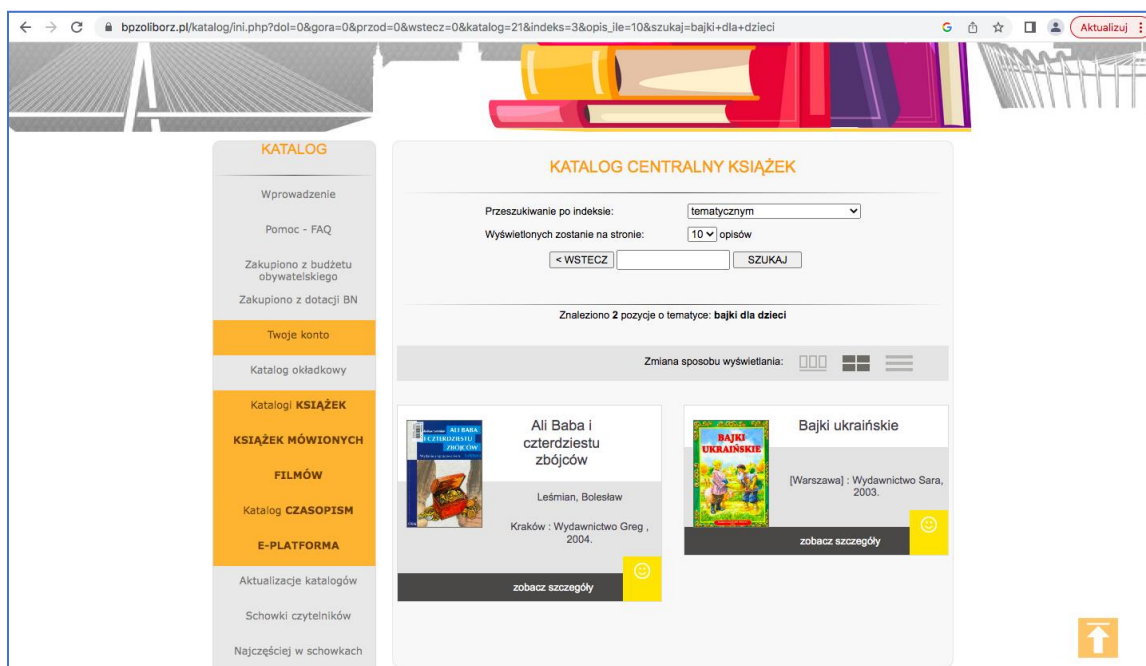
bpzoliborz.pl/katalog/ini.php?dol=0&gora=0&przod=0&wstecz=0&katalog=21&indeks=3&opis_ile=10&szukaj=bajki+dla+dzieci

Aktualizuj

KATALOG

Wprowadzenie

Pomoc - FAQ

Zakupiono z budżetu obywatelskiego

Zakupiono z dotacji BN

Twoje konto

Katalog okładkowy

Katalogi KSIĄŻEK

KSIĄŻEK MÓWIONYCH

FILMÓW

Katalog CZASOPISM

E-PLATFORMA

Aktualizacje katalogów

Schowki czytelników

Najczęściej w schowkach

KATALOG CENTRALNY KSIĄŻEK

Przeszukiwanie po indeksie: tematycznym

Wyświetlonych zostanie na stronie: 10 opisów

< WSTECZ SZUKAJ

Znaleziono 2 pozycje o tematyce: bajki dla dzieci

Zmiana sposobu wyświetlania:

ALI BABA I CZTERDZIESTU ZBÓJCÓW

Ali Baba i czterdziestu zbójców

Leśmian, Bolesław

Kraków : Wydawnictwo Greg , 2004.

zobacz szczegóły

BAJKI UKRAIŃSKIE

Bajki ukraińskie

[Warszawa] : Wydawnictwo Sara, 2003.

zobacz szczegóły